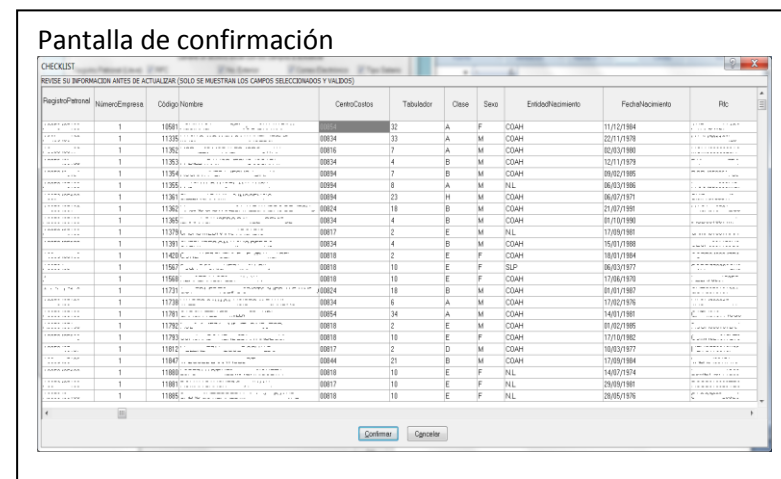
Pantalla de confirmación

CHECKLIST

REVISE SU INFORMACION ANTES DE ACTUALIZAR (SOLO SE MUESTRAN LOS CAMPOS SELECCIONADOS Y VALIDOS)

| RegistroPatronal | NúmeroEmpresa | Código | Nombre | CentroCostos | Tabulador | Clase | Sexo | EntidadNacimiento | FechaNacimiento | Rfc |
|---|---|---|---|---|---|---|---|---|---|---|
| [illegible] | 1 | 10581 | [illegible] | 00894 | 32 | A | F | COAH | 11/12/1984 | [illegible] |
| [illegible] | 1 | 11335 | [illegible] | 00834 | 33 | A | M | COAH | 22/11/1978 | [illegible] |
| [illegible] | 1 | 11352 | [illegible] | 00816 | 7 | A | M | COAH | 02/03/1980 | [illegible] |
| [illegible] | 1 | 11353 | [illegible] | 00834 | 4 | B | M | COAH | 12/11/1979 | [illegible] |
| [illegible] | 1 | 11354 | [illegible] | 00894 | 7 | B | M | COAH | 09/02/1985 | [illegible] |
| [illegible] | 1 | 11355 | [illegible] | 00994 | 8 | A | M | N.L. | 06/03/1986 | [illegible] |
| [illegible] | 1 | 11361 | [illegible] | 00894 | 23 | H | M | COAH | 06/07/1971 | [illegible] |
| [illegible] | 1 | 11362 | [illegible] | 00824 | 18 | B | M | COAH | 21/07/1991 | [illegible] |
| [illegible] | 1 | 11365 | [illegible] | 00834 | 4 | B | M | COAH | 01/10/1990 | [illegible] |
| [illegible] | 1 | 11379 | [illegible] | 00817 | 2 | E | M | N.L. | 17/09/1981 | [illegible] |
| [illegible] | 1 | 11381 | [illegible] | 00834 | 4 | B | M | COAH | 15/01/1988 | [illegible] |
| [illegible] | 1 | 11420 | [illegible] | 00818 | 2 | E | F | COAH | 18/01/1984 | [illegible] |
| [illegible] | 1 | 11567 | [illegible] | 00818 | 10 | E | F | SLP | 06/03/1977 | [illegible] |
| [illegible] | 1 | 11568 | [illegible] | 00818 | 10 | E | F | COAH | 17/06/1970 | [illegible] |
| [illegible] | 1 | 11731 | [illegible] | 00824 | 18 | B | M | COAH | 01/01/1987 | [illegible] |
| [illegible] | 1 | 11738 | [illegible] | 00834 | 6 | A | M | COAH | 17/02/1976 | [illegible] |
| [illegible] | 1 | 11781 | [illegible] | 00854 | 34 | A | M | COAH | 14/01/1981 | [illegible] |
| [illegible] | 1 | 11792 | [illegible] | 00818 | 2 | E | M | COAH | 01/02/1985 | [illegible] |
| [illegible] | 1 | 11793 | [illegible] | 00818 | 10 | E | F | COAH | 17/10/1982 | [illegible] |
| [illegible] | 1 | 11812 | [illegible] | 00817 | 2 | D | M | COAH | 10/03/1977 | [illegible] |
| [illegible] | 1 | 11847 | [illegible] | 00844 | 21 | B | M | COAH | 17/09/1984 | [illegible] |
| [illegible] | 1 | 11880 | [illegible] | 00818 | 10 | E | F | N.L. | 14/07/1974 | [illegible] |
| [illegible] | 1 | 11881 | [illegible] | 00817 | 10 | E | F | N.L. | 29/09/1981 | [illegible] |
| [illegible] | 1 | 11885 | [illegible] | 00818 | 10 | E | F | N.L. | 28/05/1976 | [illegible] |

Confirmar Cancelar